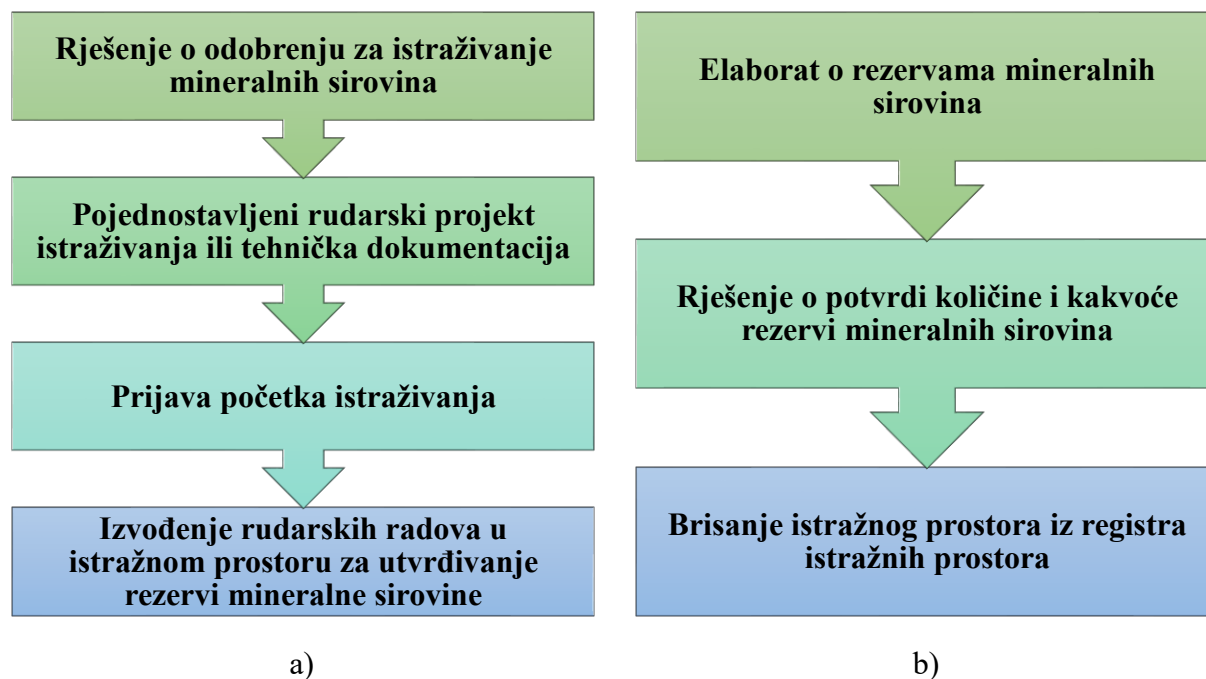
Rješenje o odobrenju za istraživanje mineralnih sirovina

Pojednostavljeni rudarski projekt istraživanja ili tehnička dokumentacija

Prijava početka istraživanja

Izvođenje rudarskih radova u istražnom prostoru za utvrđivanje rezervi mineralne sirovine

a)

Elaborat o rezervama mineralnih sirovina

Rješenje o potvrdi količine i kakvoće rezervi mineralnih sirovina

Brisanje istražnog prostora iz registra istražnih prostora

b)